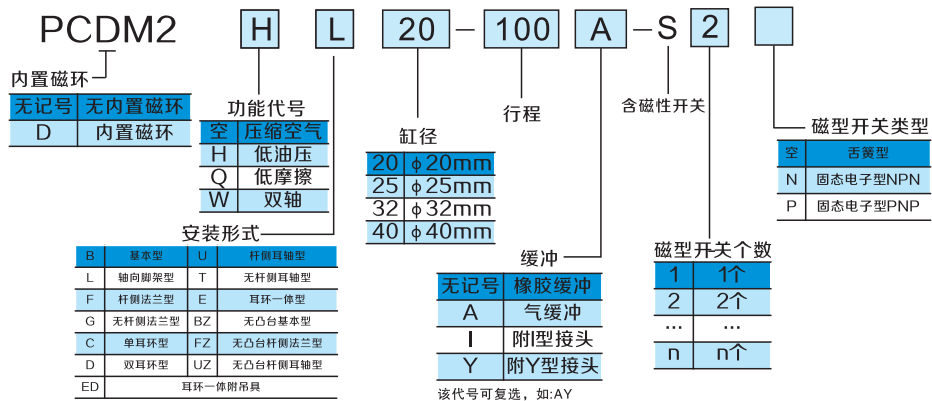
PCDM2 H L 20 - 100 A - S 2

内置磁环

| 无记号 | 无内置磁环 |
|---|---|
| D | 内置磁环 |

功能代号

| 空 | 压缩空气 |
|---|---|
| H | 低油压 |
| Q | 低摩擦 |
| W | 双轴 |

缸径

| 20 | $\phi$20mm |
|---|---|
| 25 | $\phi$25mm |
| 32 | $\phi$32mm |
| 40 | $\phi$40mm |

行程

含磁性开关

磁型开关类型

| 空 | 舌簧型 |
|---|---|
| N | 固态电子型NPN |
| P | 固态电子型PNP |

安装形式

| B | 基本型 | U | 杆侧耳轴型 |
|---|---|---|---|
| L | 轴向脚架型 | T | 无杆侧耳轴型 |
| F | 杆侧法兰型 | E | 耳环一体型 |
| G | 无杆侧法兰型 | BZ | 无凸台基本型 |
| C | 单耳环型 | FZ | 无凸台杆侧法兰型 |
| D | 双耳环型 | UZ | 无凸台杆侧耳轴型 |
| ED | 耳环一体附吊具 | | |

缓冲

| 无记号 | 橡胶缓冲 |
|---|---|
| A | 气缓冲 |
| I | 附I型接头 |
| Y | 附Y型接头 |

该代号可复选，如:AY

磁型开关个数

| 1 | 1个 |
|---|---|
| 2 | 2个 |
| ... | ... |
| n | n个 |